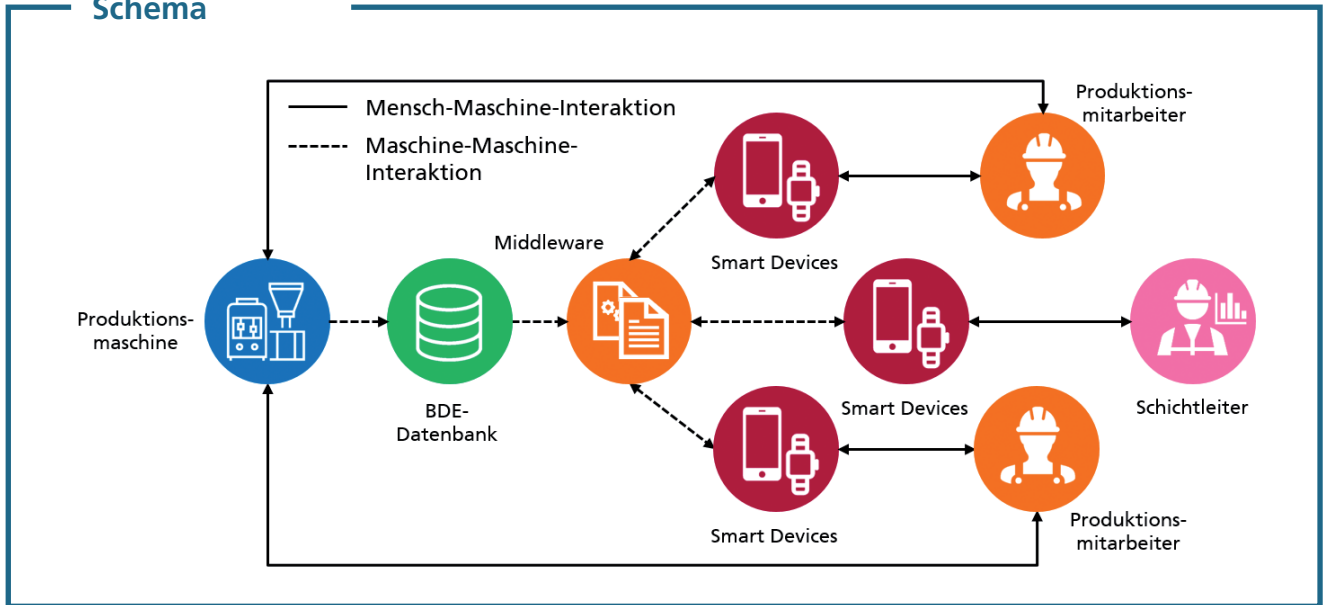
Schema

Mensch-Maschine-Interaktion

Maschine-Maschine-Interaktion

Produktionsmitarbeiter

Middleware

Smart Devices

Produktionsmaschine

BDE-Datenbank

Smart Devices

Schichtleiter

Smart Devices

Produktionsmitarbeiter